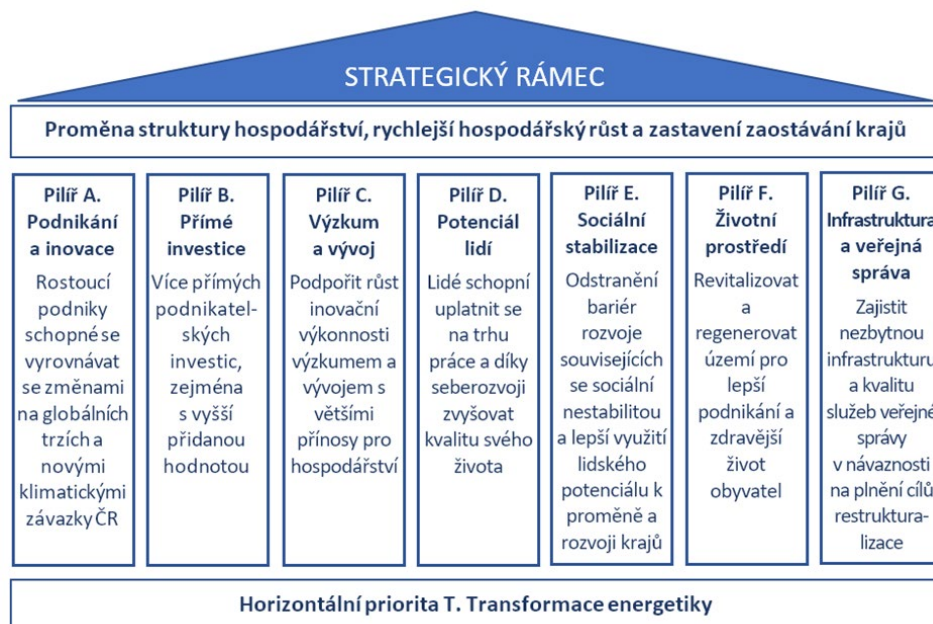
STRATEGICKÝ RÁMEC

Proměna struktury hospodářství, rychlejší hospodářský růst a zastavení zaostávání krajů

Pilíř A. Podnikání a inovace

Rostoucí podniky schopné se vyrovnávat se změnami na globálních trzích a novými klimatickými závazky ČR

Pilíř B. Přímé investice

Více přímých podnikatelských investic, zejména s vyšší přidanou hodnotou

Pilíř C. Výzkum a vývoj

Podpořit růst inovační výkonnosti výzkumem a vývojem s většími přínosy pro hospodářství

Pilíř D. Potenciál lidí

Lidé schopní uplatnit se na trhu práce a díky seberozvoji zvyšovat kvalitu svého života

Pilíř E. Sociální stabilizace

Odstranění bariér rozvoje souvisejících se sociální nestabilitou a lepší využití lidského potenciálu k proměně a rozvoji krajů

Pilíř F. Životní prostředí

Revitalizovat a regenerovat území pro lepší podnikání a zdravější život obyvatel

Pilíř G. Infrastruktura a veřejná správa

Zajistit nezbytnou infrastrukturu a kvalitu služeb veřejné správy v návaznosti na plnění cílů restrukturalizace

Horizontální priorita T. Transformace energetiky